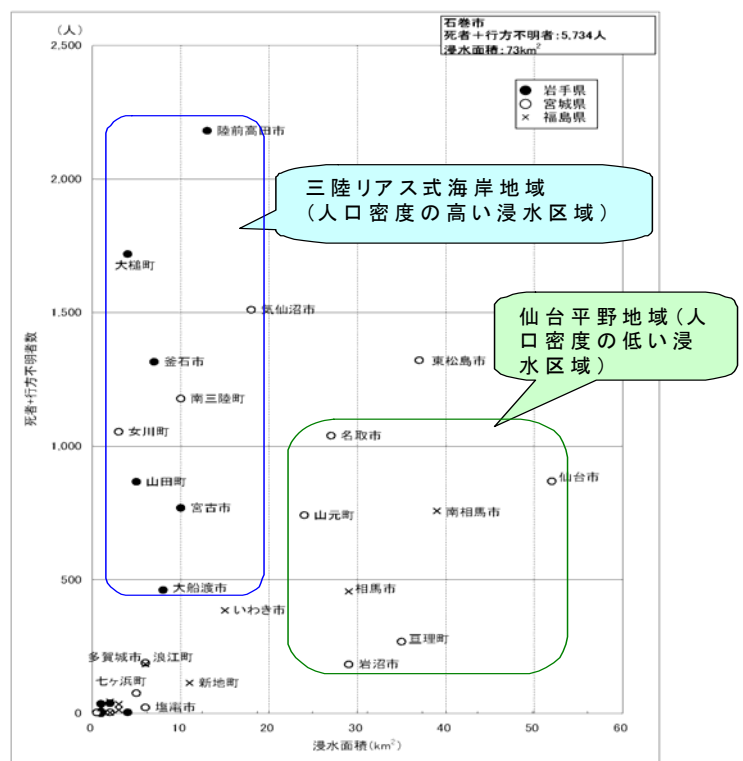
(人)

石巻市
死者＋行方不明者：5,734人
浸水面積：73km$^2$

● 岩手県
○ 宮城県
× 福島県

三陸リアス式海岸地域
（人口密度の高い浸水区域）

仙台平野地域（人口密度の低い浸水区域）

2,500
2,000
1,500
1,000
500
0

陸前高田市
大槌町
気仙沼市
釜石市
南三陸町
女川町
山田町
宮古市
大船渡市
東松島市
名取市
仙台市
山元町
南相馬市
相馬市
いわき市
亘理町
岩沼市
多賀城市
浪江町
七ヶ浜町
新地町
塩竈市

死者+行方不明者数

0 10 20 30 40 50 60
浸水面積(km$^2$)